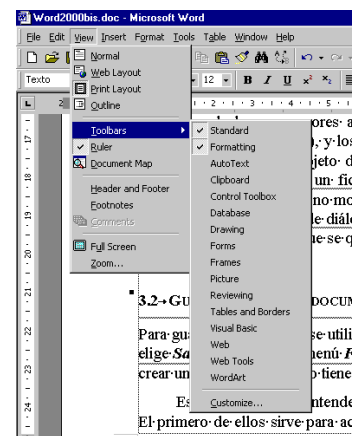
Word2000bis.doc - Microsoft Word

File Edit View Insert Format Tools Table Window Help

Texto

12 B I U $x^2$ $x_2$

Normal
Web Layout
Print Layout
Outline

Toolbars
Ruler
Document Map

Header and Footer
Footnotes
Comments

Full Screen
Zoom...

Standard
Formatting
AutoText
Clipboard
Control Toolbox
Database
Drawing
Forms
Frames
Picture
Reviewing
Tables and Borders
Visual Basic
Web
Web Tools
WordArt

Customize...

ores· a
, y·los
jeto· d
un· fic
no·mo
e·diálo
ne·se·q

3.2→GU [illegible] DOCUM

Para·gua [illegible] se·utili
elige·Sa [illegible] nenú·F
crear·un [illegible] o·tiene

Es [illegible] ntende
El·primero·de·ellos·sirve·para·ac

17
18
19
20
21
22
23
24